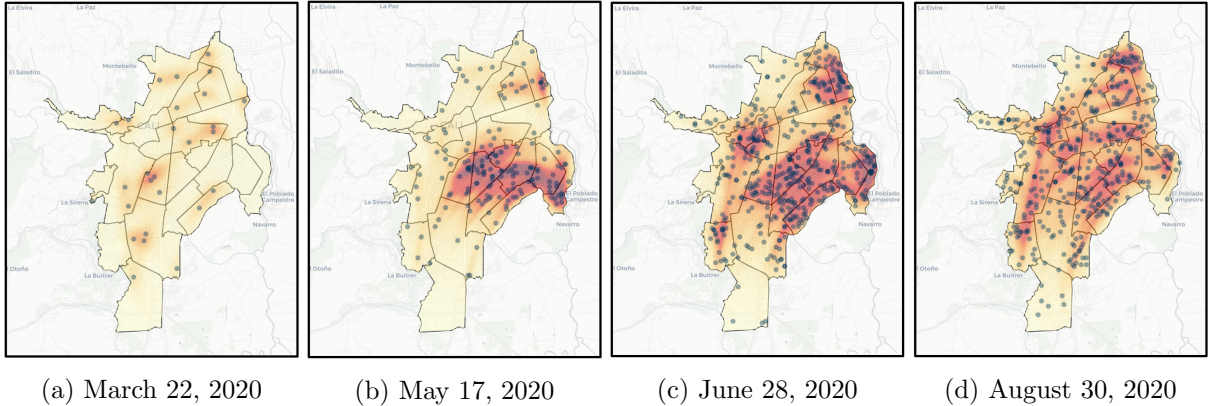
La Elvira
La Paz
El Saladito
Montebello
La Sirena
El Poblado Campestre
Navarro
El Otoño
La Buitrer

(a) March 22, 2020

La Elvira
La Paz
El Saladito
Montebello
La Sirena
El Poblado Campestre
Navarro
El Otoño
La Buitrer

(b) May 17, 2020

La Elvira
La Paz
El Saladito
Montebello
La Sirena
El Poblado Campestre
Navarro
El Otoño
La Buitrer

(c) June 28, 2020

La Elvira
La Paz
El Saladito
Montebello
La Sirena
El Poblado Campestre
Navarro
El Otoño
La Buitrer

(d) August 30, 2020